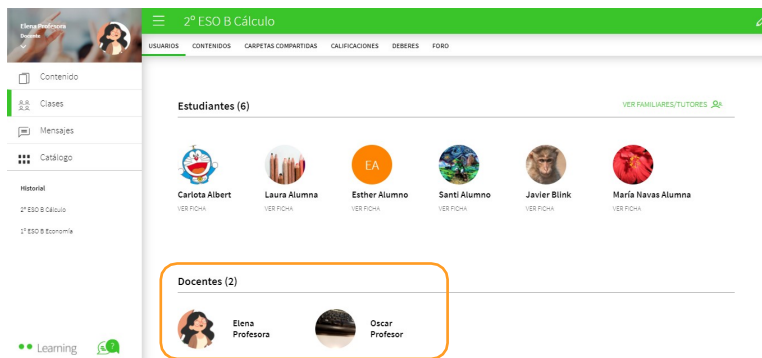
Elena Profesora
Docente

2º ESO B Cálculo

USUARIOS CONTENIDOS CARPETAS COMPARTIDAS CALIFICACIONES DEBERES FORO

Contenido
Clases
Mensajes
Catálogo

Historial
2º ESO B Cálculo
1º ESO B Economía

Learning

Estudiantes (6)
VER FAMILIARES/TUTORES

Carlota Albert
VER FICHA

Laura Alumna
VER FICHA

EA
Esther Alumno
VER FICHA

Santi Alumno
VER FICHA

Javier Blink
VER FICHA

María Navas Alumna
VER FICHA

Docentes (2)

Elena Profesora

Oscar Profesor